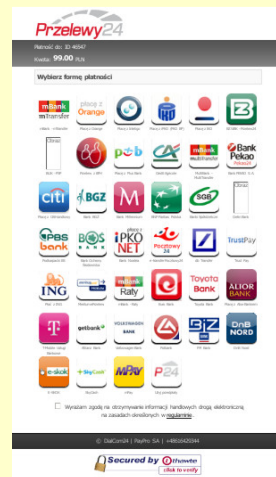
Przelewy24

Płatność do: ID 46547

Kwota: 99.00 PLN

Wybierz formę płatności

mBank mTransfer
Płacę z Orange
Płacę z Alior
Płacę z iPKO (PKO BP)
Płacę z ING
BZ WBK - Przelew24

Bank Pekao

Citi
BGŻ
Millennium
SGB

BOŚ Bank
IKO
Pocztowy24
TrustPay

ING
Alior Bank
Toyota Bank

Raty

getbank
Volkswagen Bank
DnB NORD

e-SKOK
SkyCash
MPay
P24

Wyrażam zgodę na otrzymywanie informacji handlowych drogą elektroniczną na zasadach określonych w regulaminie.

© DialCom24 | PayPro SA | +48616425044

Secured by thawte click to verify